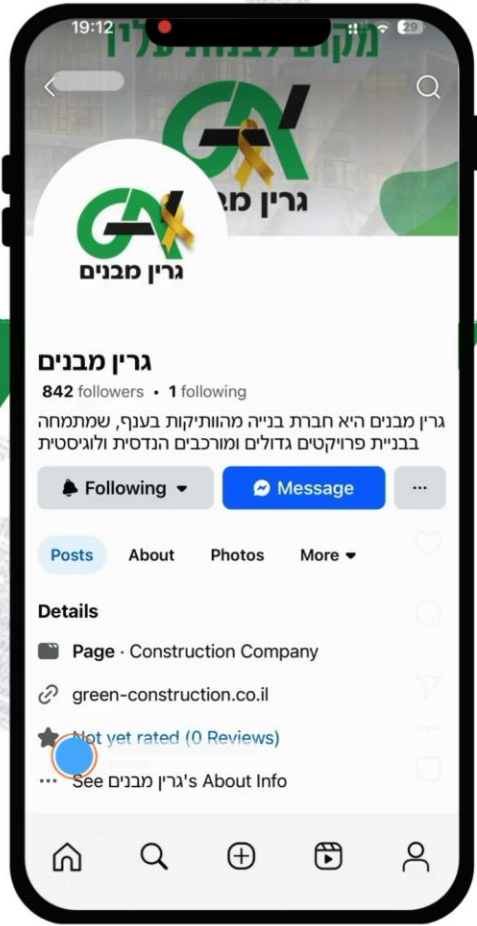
19:12

29

מקום לבנות עליו

גרין מבנים

גרין מבנים

גרין מבנים

842 followers • 1 following

גרין מבנים היא חברת בנייה מהוותיקות בענף, שמתמחה בבניית פרויקטים גדולים ומורכבים הנדסית ולוגיסטית

Following

Message

...

Posts

About

Photos

More

Details

Page · Construction Company

green-construction.co.il

Not yet rated (0 Reviews)

See גרין מבנים's About Info